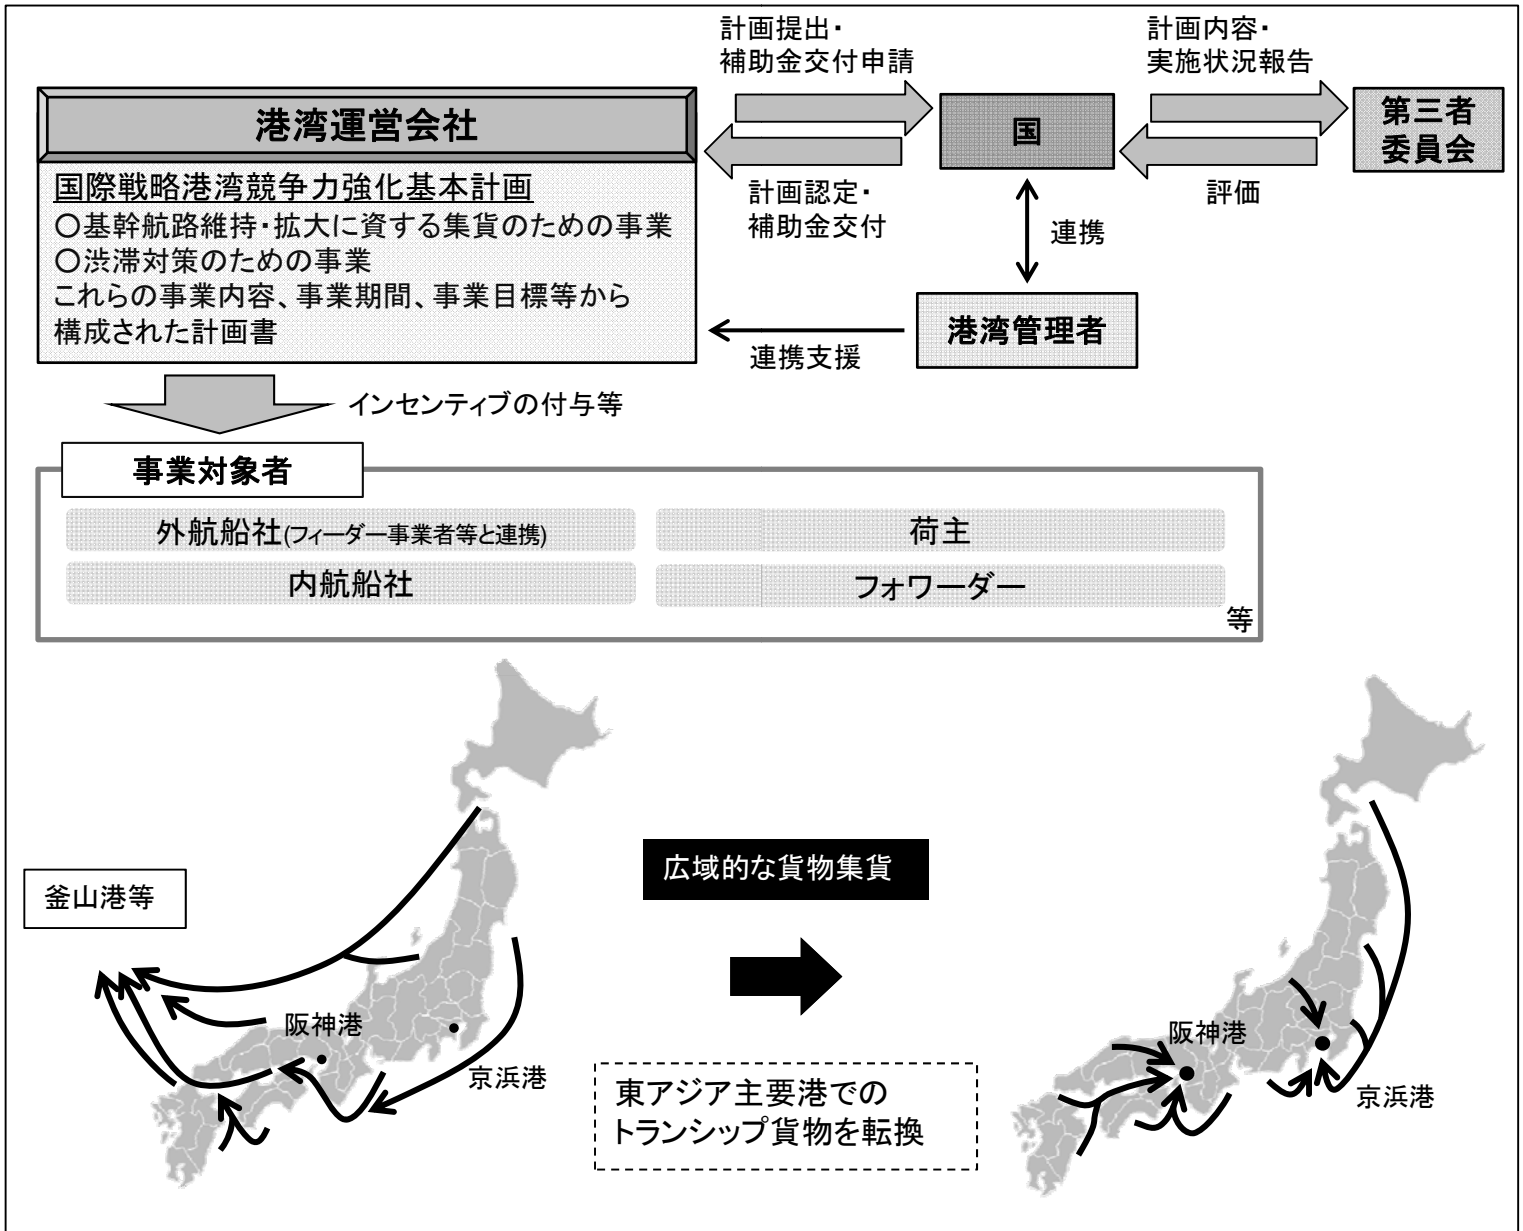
港湾運営会社

国際戦略港湾競争力強化基本計画
○基幹航路維持･拡大に資する集貨のための事業
○渋滞対策のための事業
これらの事業内容、事業期間、事業目標等から構成された計画書

計画提出・
補助金交付申請

計画認定・
補助金交付

国

計画内容・
実施状況報告

評価

第三者
委員会

連携

港湾管理者

連携支援

インセンティブの付与等

事業対象者

外航船社(フィーダー事業者等と連携)

荷主

内航船社

フォワーダー

等

釜山港等

阪神港

京浜港

広域的な貨物集貨

東アジア主要港での
トランシップ貨物を転換

阪神港

京浜港